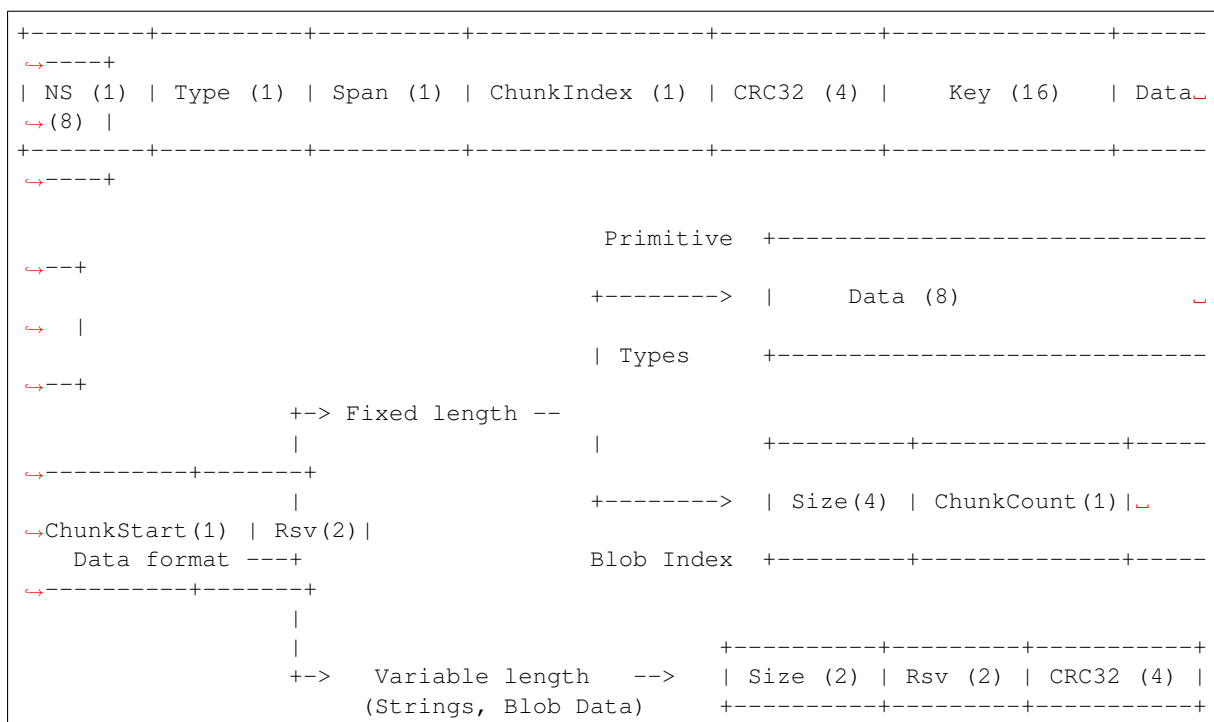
+--------+---------+---------+----------------+-----------+---------------+----------+
| NS (1) | Type (1) | Span (1) | ChunkIndex (1) | CRC32 (4) |    Key (16)    | Data (8) |
+--------+---------+---------+----------------+-----------+---------------+----------+

                                    Primitive  +--------------------------------+
                                   +--------> |     Data (8)                    |
                                   | Types     +--------------------------------+
                 +-> Fixed length --
                 |                 |         +---------+--------------+---------------+-------+
                 |                 +--------> | Size(4) | ChunkCount(1)| ChunkStart(1) | Rsv(2)|
   Data format ---+                Blob Index +---------+--------------+---------------+-------+
                 |
                 |                        +----------+---------+-----------+
                 +->  Variable length  -->  | Size (2) | Rsv (2) | CRC32 (4) |
                     (Strings, Blob Data)   +----------+---------+-----------+